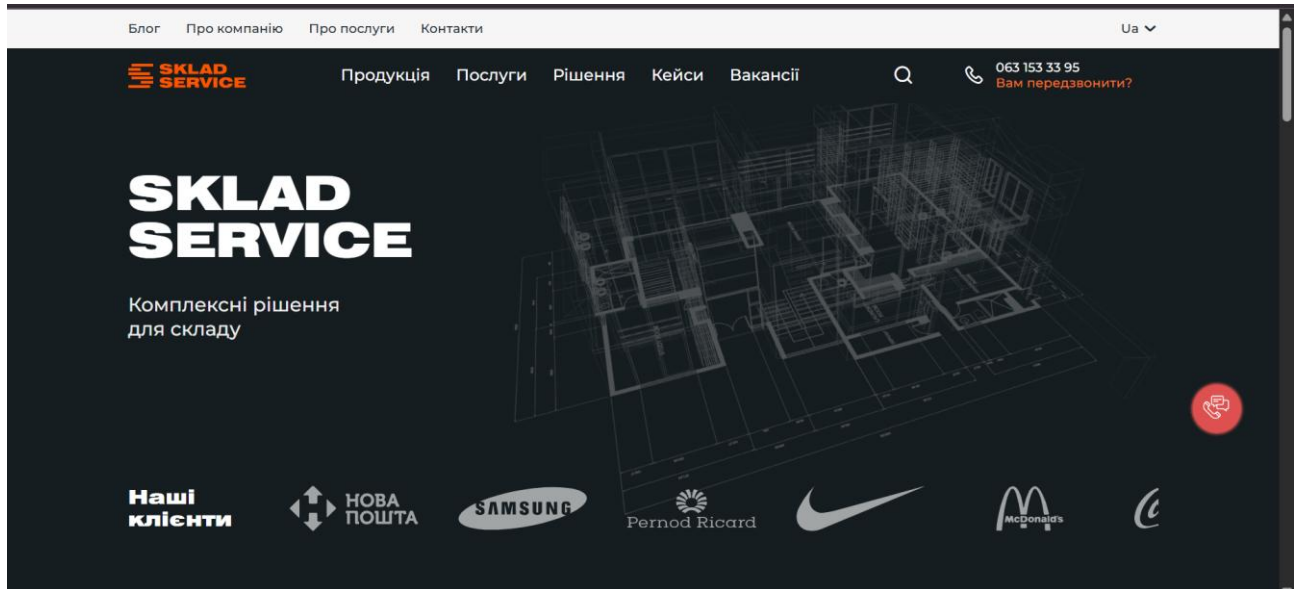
Блог Про компанію Про послуги Контакти

Ua

SKLAD SERVICE

Продукція Послуги Рішення Кейси Вакансії

063 153 33 95
Вам передзвонити?

SKLAD SERVICE

Комплексні рішення для складу

Наші клієнти

НОВА ПОШТА

SAMSUNG

Pernod Ricard

McDonald's